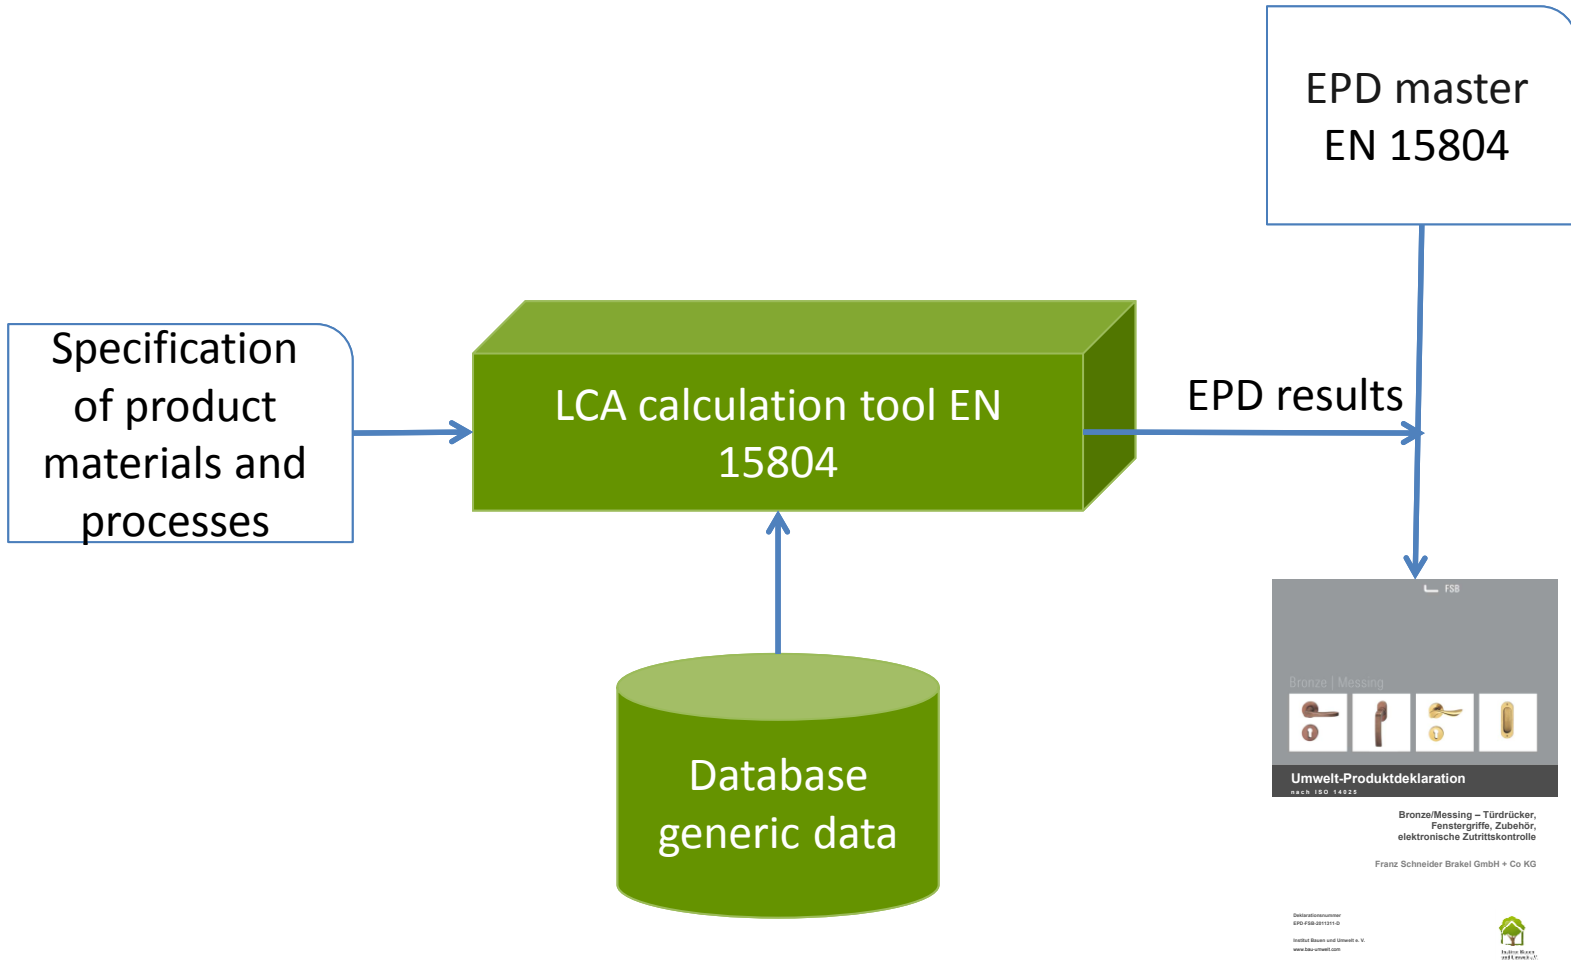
EPD master EN 15804

Specification of product materials and processes

LCA calculation tool EN 15804

EPD results

Database generic data

FSB

Bronze | Messing

Umwelt-Produktdeklaration

nach ISO 14025

Bronze/Messing – Türdrücker, Fenstergriffe, Zubehör, elektronische Zutrittskontrolle

Franz Schneider Brakel GmbH + Co KG

Deklarationsnummer
EPD-FSB-2011311-D

Institut Bauen und Umwelt e. V.
www.bau-umwelt.com

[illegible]